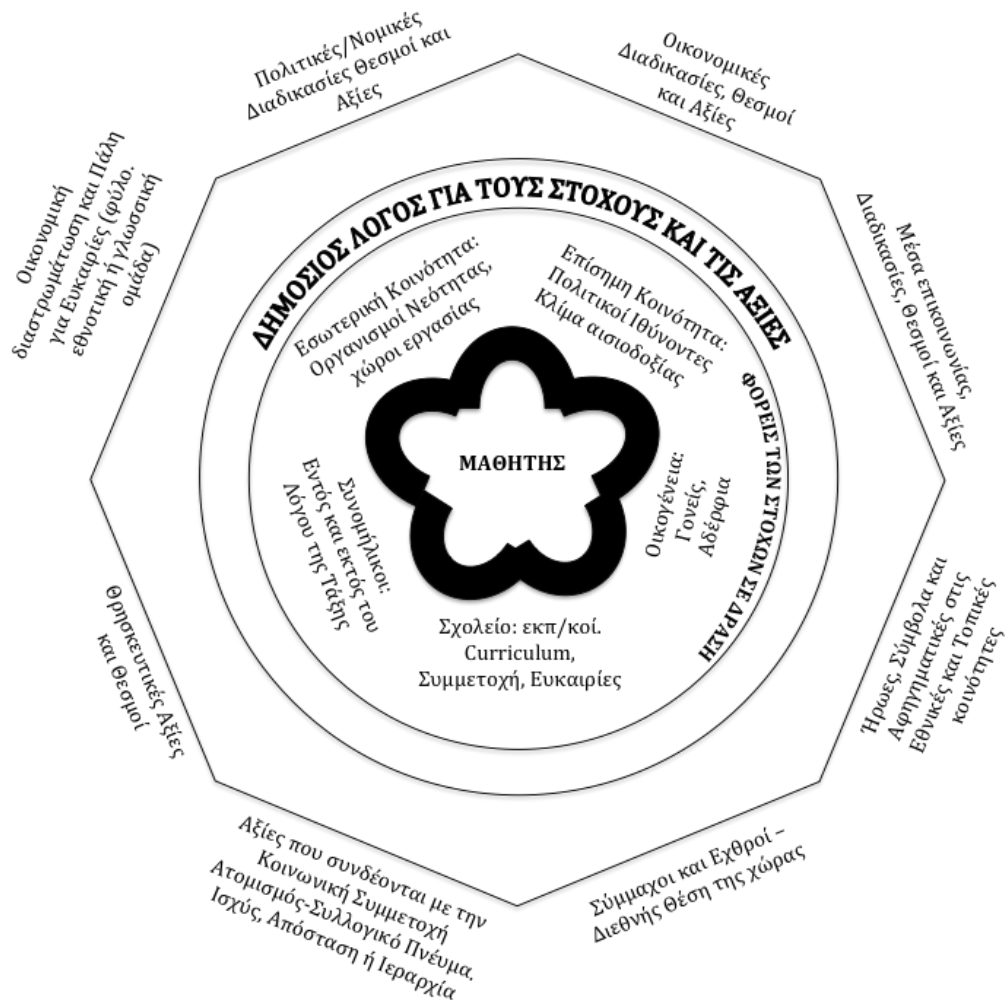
Πολιτικές/Νομικές Διαδικασίες Θεσμοί και Αξίες

Οικονομικές Διαδικασίες, Θεσμοί και Αξίες

Μέσα επικοινωνίας, Διαδικασίες, Θεσμοί και Αξίες

Ήρωες, Σύμβολα και Αφηγηματικές στις Εθνικές και Τοπικές κοινότητες

Σύμμαχοι και Εχθροί – Διεθνής Θέση της χώρας

Αξίες που συνδέονται με την Κοινωνική Συμμετοχή Ατομισμός-Συλλογικό Πνεύμα. Ισχύς, Απόσταση ή Ιεραρχία

Θρησκευτικές Αξίες και Θεσμοί

Οικονομική διαστρωμάτωση και Πάλη για Ευκαιρίες (φύλο. εθνοτική ή γλωσσική ομάδα)

ΔΗΜΟΣΙΟΣ ΛΟΓΟΣ ΓΙΑ ΤΟΥΣ ΣΤΟΧΟΥΣ ΚΑΙ ΤΙΣ ΑΞΙΕΣ

ΦΟΡΕΙΣ ΤΩΝ ΣΤΟΧΩΝ ΣΕ ΔΡΑΣΗ

Εσωτερική Κοινότητα: Οργανισμοί Νεότητας, χώροι εργασίας

Επίσημη Κοινότητα: Πολιτικοί Ιθύνοντες Κλίμα αισιοδοξίας

Οικογένεια: Γονείς, Αδέρφια

Σχολείο: εκπ/κοί. Curriculum, Συμμετοχή, Ευκαιρίες

Συνομήλικοι: Εντός και εκτός του Λόγου της Τάξης

ΜΑΘΗΤΗΣ